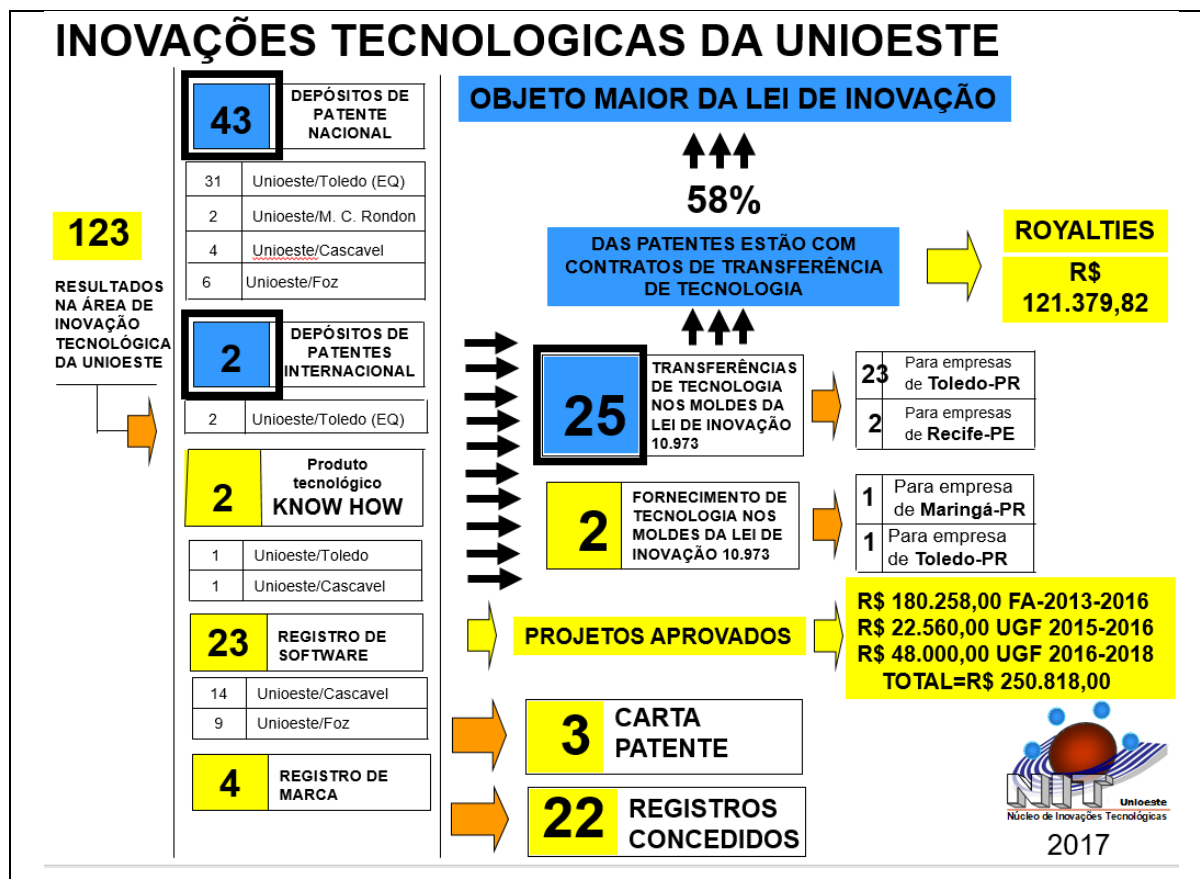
INOVAÇÕES TECNOLOGICAS DA UNIOESTE

123

RESULTADOS NA ÁREA DE INOVAÇÃO TECNOLÓGICA DA UNIOESTE

43 DEPÓSITOS DE PATENTE NACIONAL

| 31 | Unioeste/Toledo (EQ) |
|---|---|
| 2 | Unioeste/M. C. Rondon |
| 4 | Unioeste/Cascavel |
| 6 | Unioeste/Foz |

2 DEPÓSITOS DE PATENTES INTERNACIONAL

| 2 | Unioeste/Toledo (EQ) |
|---|---|

2 Produto tecnológico KNOW HOW

| 1 | Unioeste/Toledo |
|---|---|
| 1 | Unioeste/Cascavel |

23 REGISTRO DE SOFTWARE

| 14 | Unioeste/Cascavel |
|---|---|
| 9 | Unioeste/Foz |

4 REGISTRO DE MARCA

OBJETO MAIOR DA LEI DE INOVAÇÃO

58%

DAS PATENTES ESTÃO COM CONTRATOS DE TRANSFERÊNCIA DE TECNOLOGIA

ROYALTIES

R$ 121.379,82

25 TRANSFERÊNCIAS DE TECNOLOGIA NOS MOLDES DA LEI DE INOVAÇÃO 10.973

| 23 | Para empresas de Toledo-PR |
|---|---|
| 2 | Para empresas de Recife-PE |

2 FORNECIMENTO DE TECNOLOGIA NOS MOLDES DA LEI DE INOVAÇÃO 10.973

| 1 | Para empresa de Maringá-PR |
|---|---|
| 1 | Para empresa de Toledo-PR |

PROJETOS APROVADOS

R$ 180.258,00 FA-2013-2016
R$ 22.560,00 UGF 2015-2016
R$ 48.000,00 UGF 2016-2018
TOTAL=R$ 250.818,00

3 CARTA PATENTE

22 REGISTROS CONCEDIDOS

NIT Unioeste
Núcleo de Inovações Tecnológicas

2017